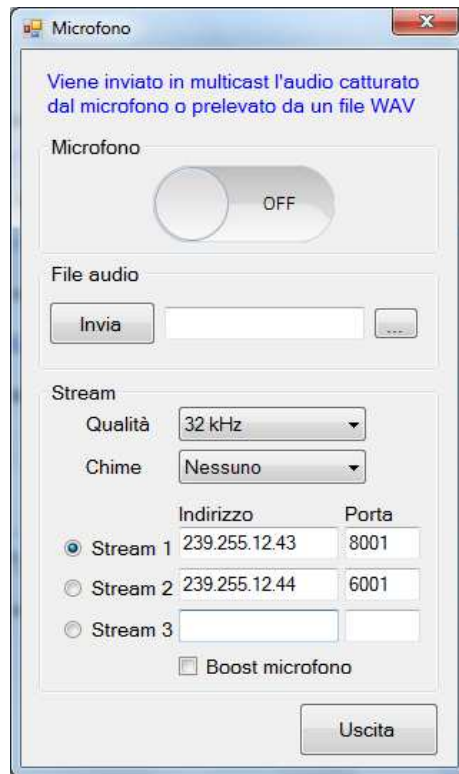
Microfono

Viene inviato in multicast l'audio catturato dal microfono o prelevato da un file WAV

Microfono

OFF

File audio

Invia

...

Stream

Qualità 32 kHz

Chime Nessuno

Indirizzo Porta

Stream 1 239.255.12.43 8001

Stream 2 239.255.12.44 6001

Stream 3

Boost microfono

Uscita